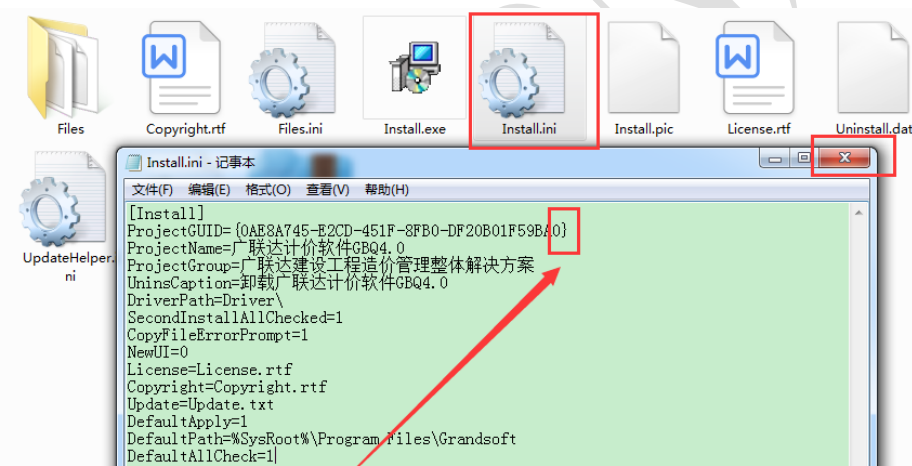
Files
Copyright.rtf
Files.ini
Install.exe
Install.ini
Install.pic
License.rtf
Uninstall.dat
UpdateHelper.ini

Install.ini - 记事本
文件(F) 编辑(E) 格式(O) 查看(V) 帮助(H)

[Install]
ProjectGUID={0AE8A745-E2CD-451F-8FB0-DF20B01F59BA0}
ProjectName=广联达计价软件GBQ4.0
ProjectGroup=广联达建设工程造价管理整体解决方案
UninsCaption=卸载广联达计价软件GBQ4.0
DriverPath=Driver\
SecondInstallAllChecked=1
CopyFileErrorPrompt=1
NewUI=0
License=License.rtf
Copyright=Copyright.rtf
Update=Update.txt
DefaultApply=1
DefaultPath=%SysRoot%\Program Files\Grandsoft
DefaultAllCheck=1